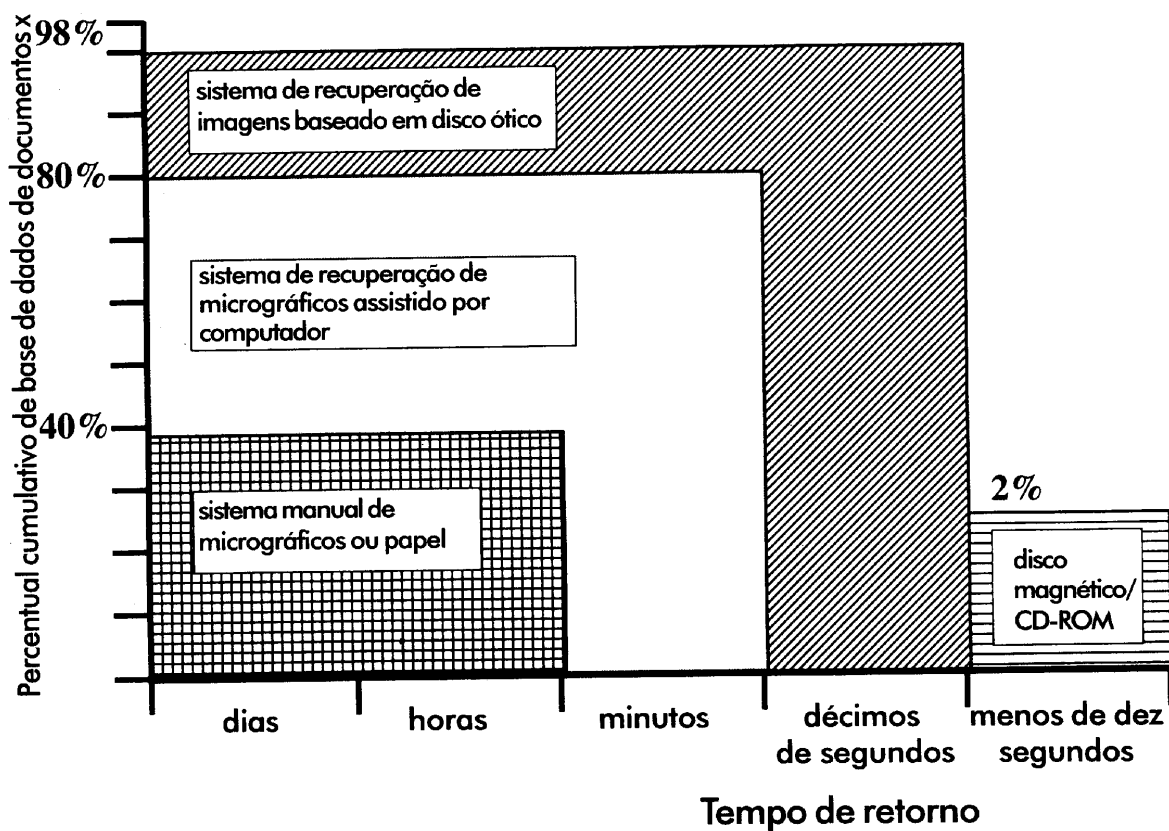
Percentual cumulativo de base de dados de documentos x

98%

80%

40%

sistema de recuperação de imagens baseado em disco ótico

sistema de recuperação de micrográficos assistido por computador

sistema manual de micrográficos ou papel

2%

disco magnético/ CD-ROM

dias

horas

minutos

décimos de segundos

menos de dez segundos

Tempo de retorno